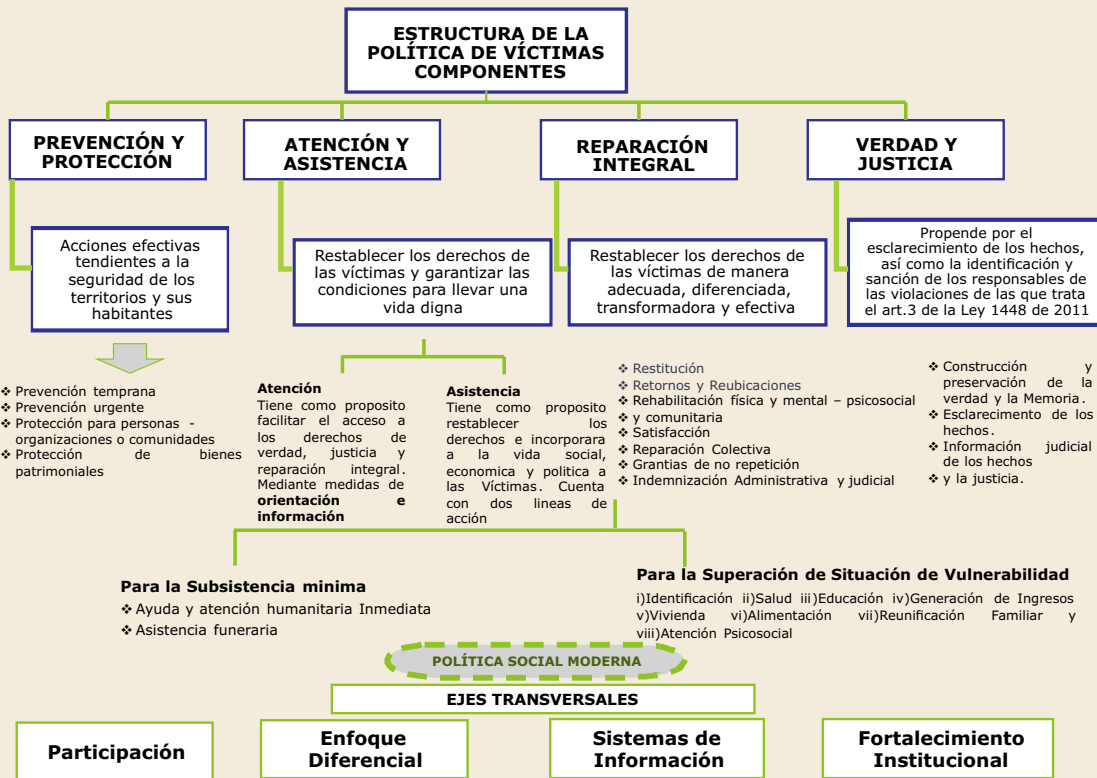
ESTRUCTURA DE LA POLÍTICA DE VÍCTIMAS COMPONENTES

PREVENCIÓN Y PROTECCIÓN

ATENCIÓN Y ASISTENCIA

REPARACIÓN INTEGRAL

VERDAD Y JUSTICIA

Acciones efectivas tendientes a la seguridad de los territorios y sus habitantes

Restablecer los derechos de las víctimas y garantizar las condiciones para llevar una vida digna

Restablecer los derechos de las víctimas de manera adecuada, diferenciada, transformadora y efectiva

Propende por el esclarecimiento de los hechos, así como la identificación y sanción de los responsables de las violaciones de las que trata el art.3 de la Ley 1448 de 2011

❖ Prevención temprana
❖ Prevención urgente
❖ Protección para personas - organizaciones o comunidades
❖ Protección de bienes patrimoniales

Atención
Tiene como proposito facilitar el acceso a los derechos de verdad, justicia y reparación integral. Mediante medidas de orientación e información

Asistencia
Tiene como proposito restablecer los derechos e incorporara a la vida social, economica y politica a las Víctimas. Cuenta con dos lineas de acción

❖ Restitución
❖ Retornos y Reubicaciones
❖ Rehabilitación física y mental – psicosocial
❖ y comunitaria
❖ Satisfacción
❖ Reparación Colectiva
❖ Grantias de no repetición
❖ Indemnización Administrativa y judicial

❖ Construcción y preservación de la verdad y la Memoria.
❖ Esclarecimento de los hechos.
❖ Información judicial de los hechos
❖ y la justicia.

Para la Subsistencia minima
❖ Ayuda y atención humanitaria Inmediata
❖ Asistencia funeraria

Para la Superación de Situación de Vulnerabilidad
i)Identificación ii)Salud iii)Educación iv)Generación de Ingresos v)Vivienda vi)Alimentación vii)Reunificación Familiar y viii)Atención Psicosocial

POLÍTICA SOCIAL MODERNA

EJES TRANSVERSALES

Participación

Enfoque Diferencial

Sistemas de Información

Fortalecimiento Institucional